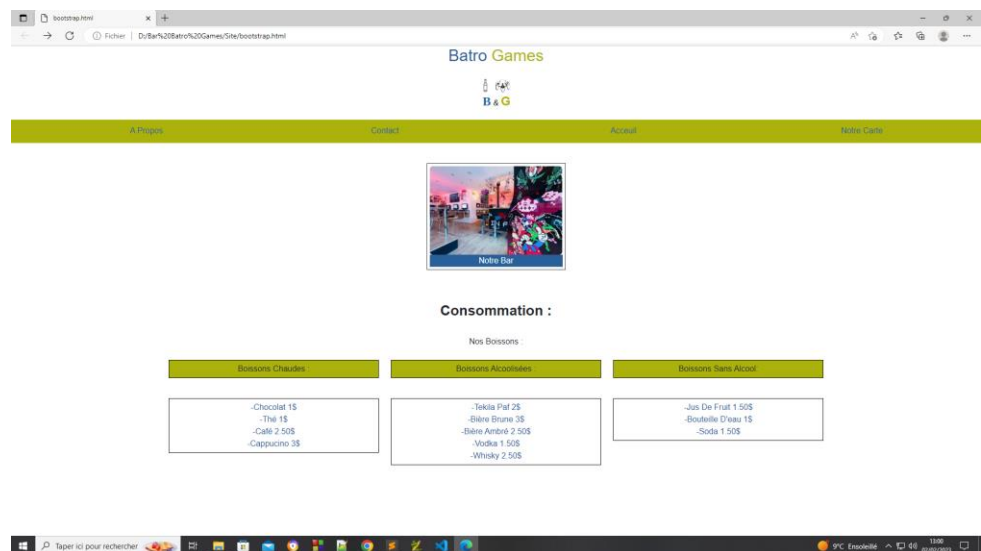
bootstrap.html

Fichier | D:/Bar%20Batro%20Games/Site/bootstrap.html

Batro Games

B & G

A Propos

Contact

Acceuil

Notre Carte

Notre Bar

Consommation :

Nos Boissons :

| Boissons Chaudes : | Boissons Alcoolisées | Boissons Sans Alcool |
|---|---|---|
| -Chocolat 1$<br>-Thé 1$<br>-Café 2.50$<br>-Cappucino 3$ | -Tekila Paf 2$<br>-Bière Brune 3$<br>-Bière Ambré 2.50$<br>-Vodka 1.50$<br>-Whisky 2.50$ | -Jus De Fruit 1.50$<br>-Bouteille D'eau 1$<br>-Soda 1.50$ |

Taper ici pour rechercher

9°C Ensoleillé

15:00
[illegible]